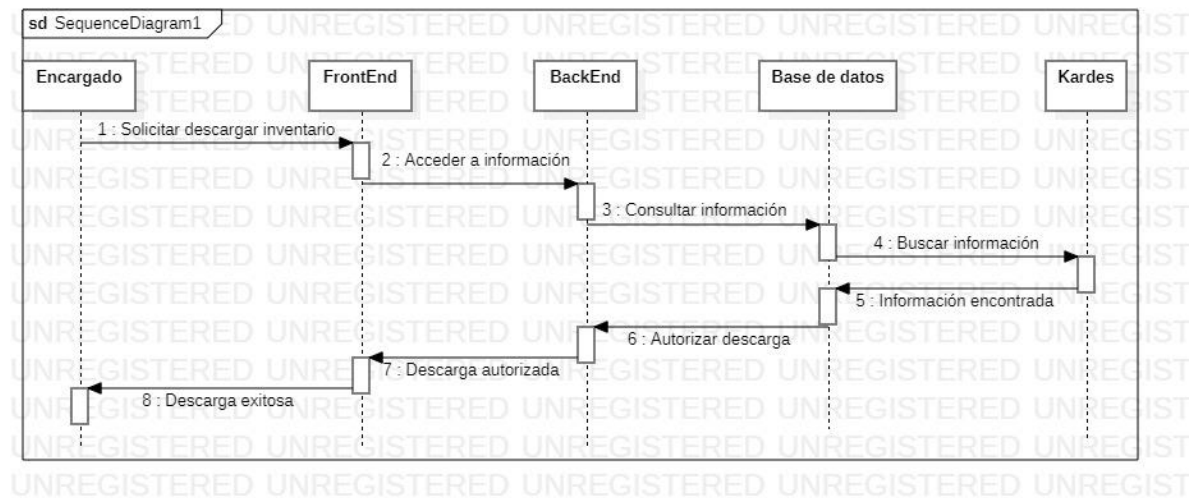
sd SequenceDiagram1

Encargado

FrontEnd

BackEnd

Base de datos

Kardes

1 : Solicitar descargar inventario

2 : Acceder a información

3 : Consultar información

4 : Buscar información

5 : Información encontrada

6 : Autorizar descarga

7 : Descarga autorizada

8 : Descarga exitosa

UNREGISTERED UNREGISTERED UNREGISTERED UNREGISTERED UNREGIST